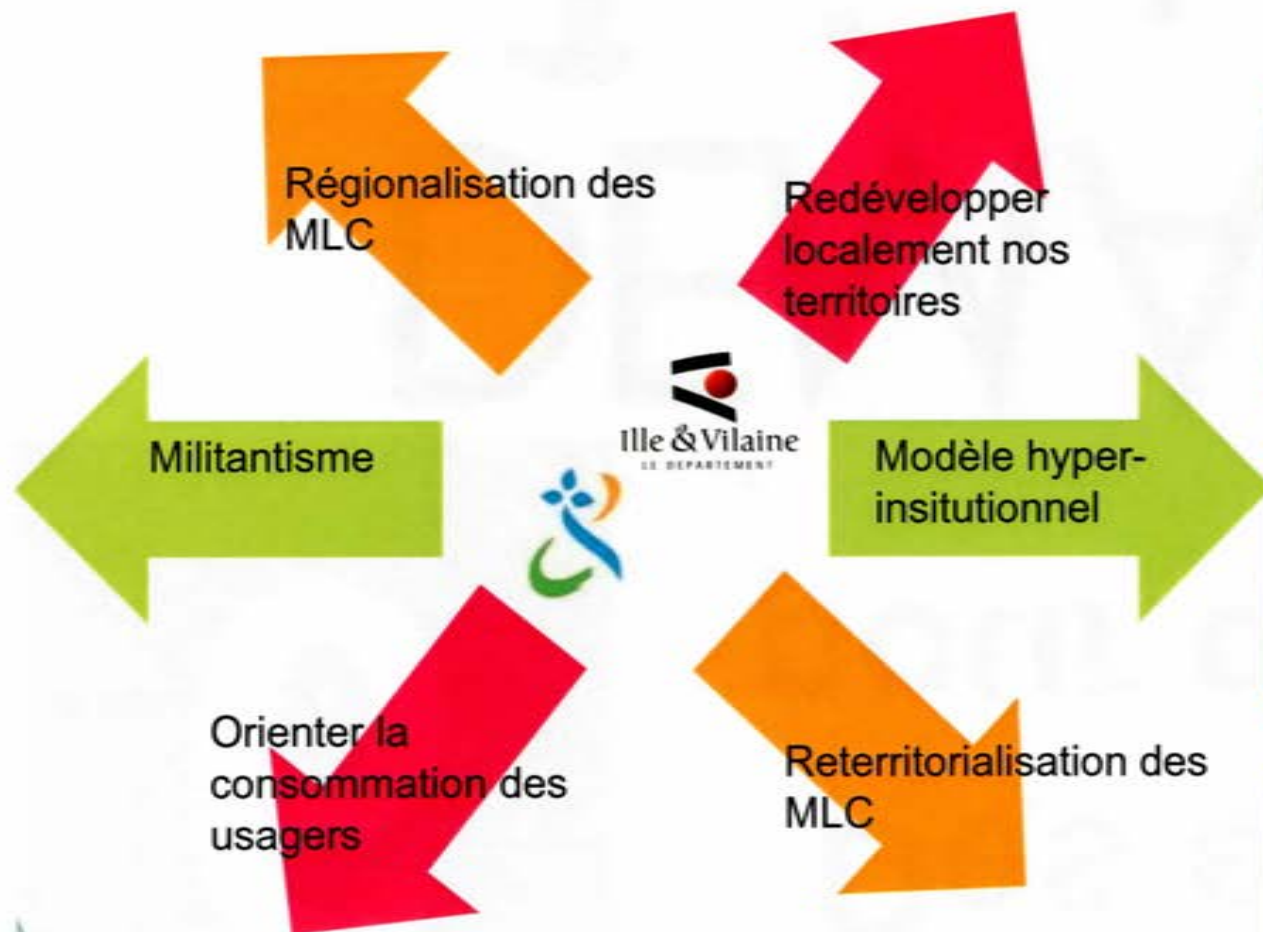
Régionalisation des MLC

Redévelopper localement nos territoires

Ille & Vilaine
LE DÉPARTEMENT

Militantisme

Modèle hyper-insitutionnel

Orienter la consommation des usagers

Reterritorialisation des MLC